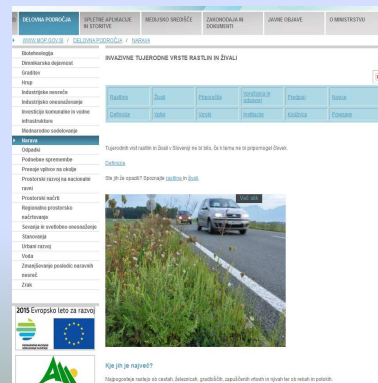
DELOVNA PODROČJA | SPLETNE APLIKACIJE IN STORITVE | MEDIJSKO SREDIŠČE | ZAKONODAJA IN DOKUMENTI | JAVNE OBJAVE | O MINISTRSTVU

WWW.MOP.GOV.SI / DELOVNA PODROČJA / NARAVA

Biotehnologija
Dimnikarska dejavnost
Graditev
Hrup
Industrijske nesreče
Industrijsko onesnaževanje
Investicije komunalne in vodne infrastrukture
Mednarodno sodelovanje
Narava
Odpadki
Podnebne spremembe
Presoje vplivov na okolje
Prostorski razvoj na nacionalne ravni
Prostorski načrti
Regionalno prostorsko načrtovanje
Sevanja in svetlobno onesnaževanje
Stanovanja
Urbani razvoj
Voda
Zavarovanje posledic naravnih nesreč
Zrak

2015 Evropsko leto za razvoj

INVAZIVNE TUJERODNE VRSTE RASTLIN IN ŽIVALI

| Rastline | Živali | Pravočasno | Vključite se / Udeležite | Predavanja | Novice |
|---|---|---|---|---|---|
| Definicija | Vplivi | Vzroki | Kako ukrepati | Knjižnica | Povezave |

Tujerodnih vrst rastlin in živali v Sloveniji ne bi bilo, če ti tema ne bi pripomogel človek.

Definicija

Ste jih že opazili? Spoznajte rastline in živali.

Več slik

Kje jih je največ?

Najpogosteje naletimo ob cestah, železnicah, gradbiščih, zapuščenih vrtovih in njivah ter ob rekah in potokih.